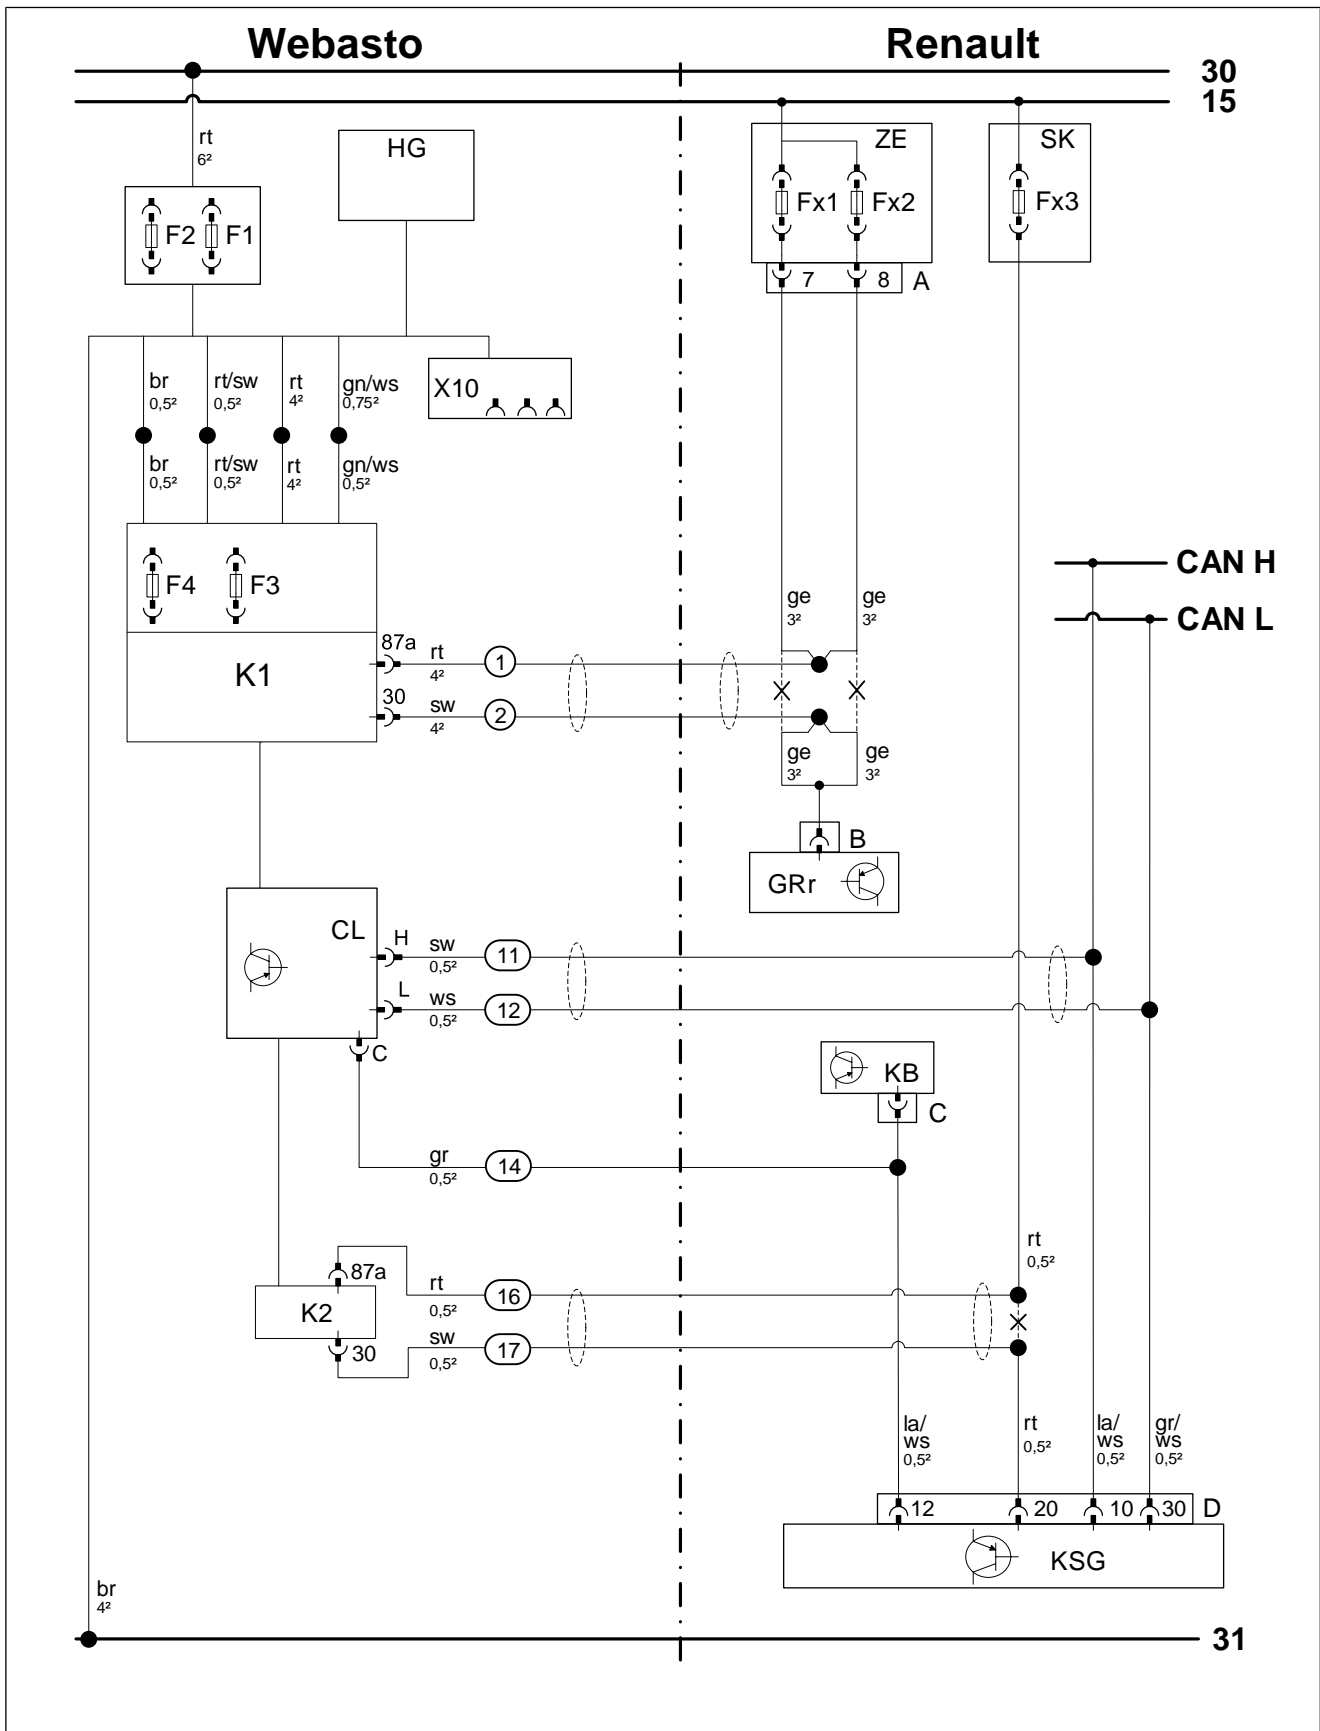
Webasto

Renault

30
15

rt
6²

HG

F2 F1

ZE
Fx1 Fx2
7 8 A

SK
Fx3

br
0,5²
rt/sw
0,5²
rt
4²
gn/ws
0,75²

X10

br
0,5²
rt/sw
0,5²
rt
4²
gn/ws
0,5²

F4 F3

CAN H
CAN L

ge
3²
ge
3²

K1

87a
rt
4²
1

30
sw
4²
2

ge
3²
ge
3²

B
GRr

CL
H
sw
0,5²
11

L
ws
0,5²
12

C

KB
C

gr
0,5²
14

rt
0,5²

87a
K2
30

rt
0,5²
16

sw
0,5²
17

la/
ws
0,5²

rt
0,5²

la/
ws
0,5²

gr/
ws
0,5²

12 20 10 30 D

KSG

br
4²

31